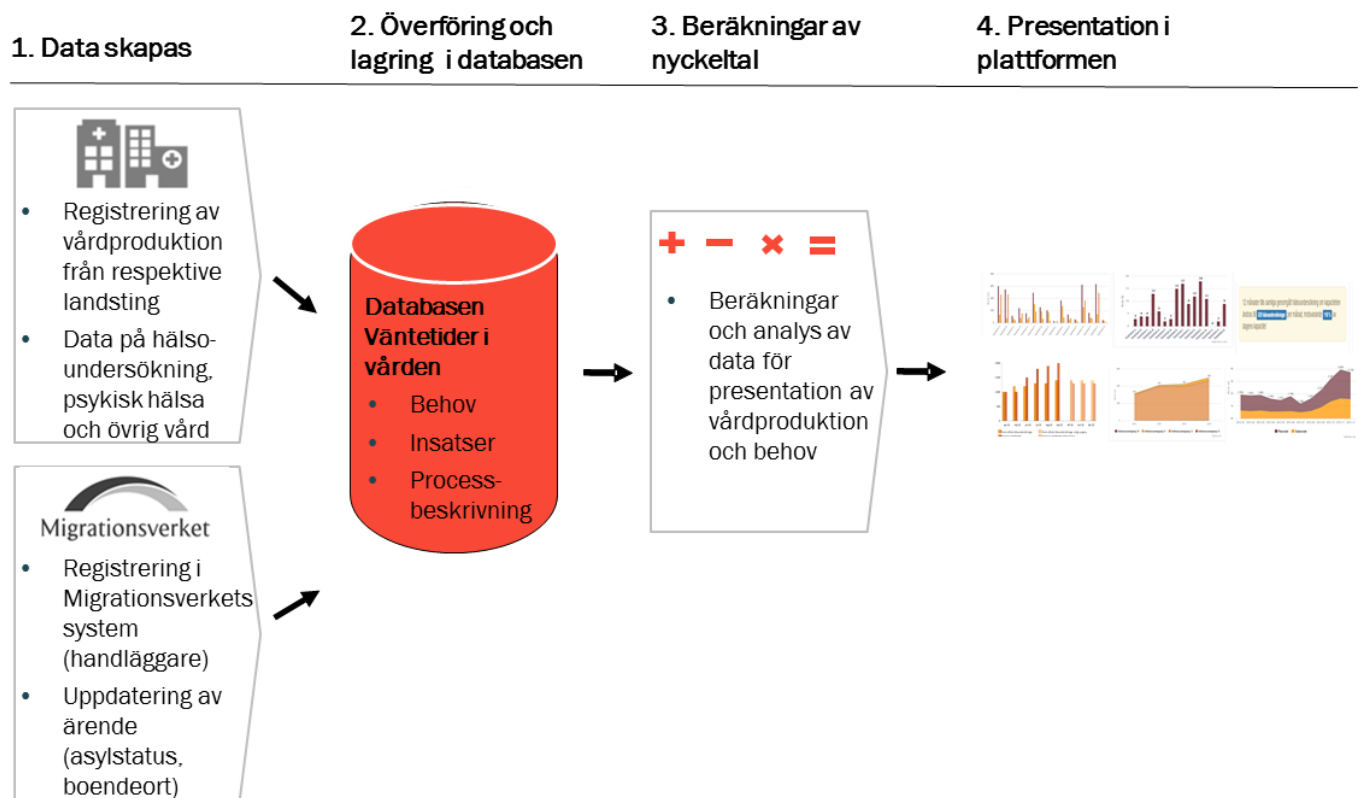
1. Data skapas

2. Överföring och lagring i databasen

3. Beräkningar av nyckeltal

4. Presentation i plattformen

- Registrering av vårdproduktion från respektive landsting
- Data på hälso-undersökning, psykisk hälsa och övrig vård

Migrationsverket

- Registrering i Migrationsverkets system (handläggare)
- Uppdatering av ärende (asylstatus, boendeort)

Databasen Väntetider i vården
- Behov
- Insatser
- Process-beskrivning

+ − × =

- Beräkningar och analys av data för presentation av vårdproduktion och behov

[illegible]